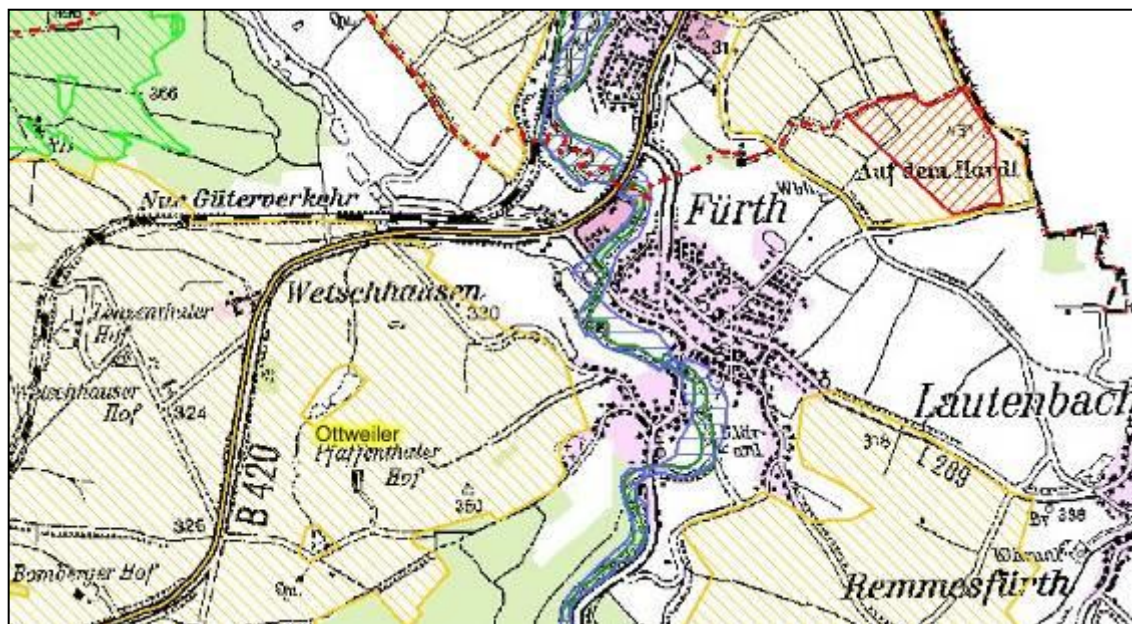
366

Nur Güterverkehr

Fürth

Auf dem Hardt

Whh

Wetschhausen

320

Lautenbach

Lonsenthaler Hof

Wetschhauser Hof

324

Ottweiler

Pfaffenthaler Hof

350

B 420

326

Bomberger Hof

L 209

318

336

Remmesfürth